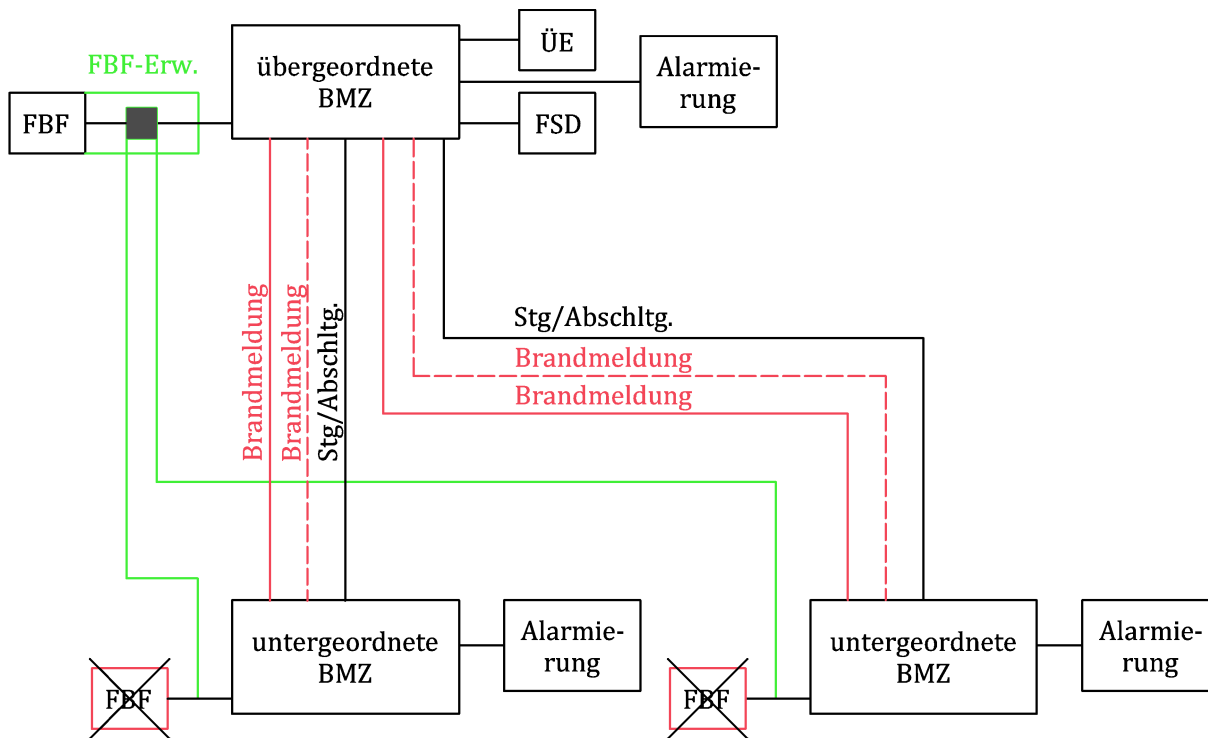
FBF-Erw.

FBF

übergeordnete BMZ

ÜE

Alarmierung

FSD

Brandmeldung

Brandmeldung

Stg/Abschltg.

Stg/Abschltg.

Brandmeldung

Brandmeldung

untergeordnete BMZ

Alarmierung

FBF

untergeordnete BMZ

Alarmierung

FBF